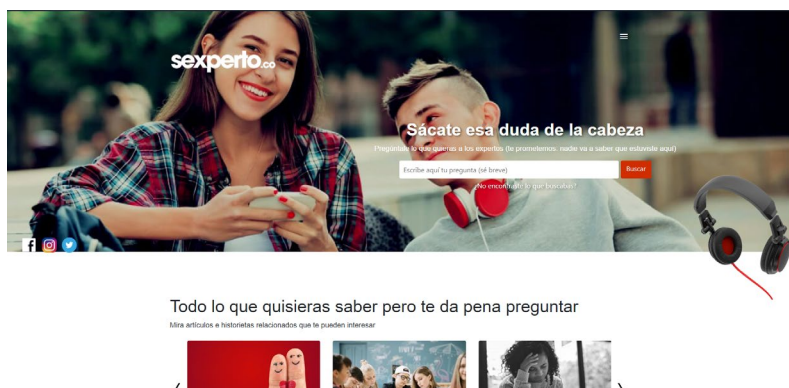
sexperto.co

Sácate esa duda de la cabeza

Pregúntale lo que quieras a los expertos (te prometemos, nadie va a saber que estuviste aquí)

Escribe aquí tu pregunta (sé breve)

Buscar

¿No encontraste lo que buscabas?

Todo lo que quisieras saber pero te da pena preguntar

Mira artículos e historietas relacionados que te pueden interesar